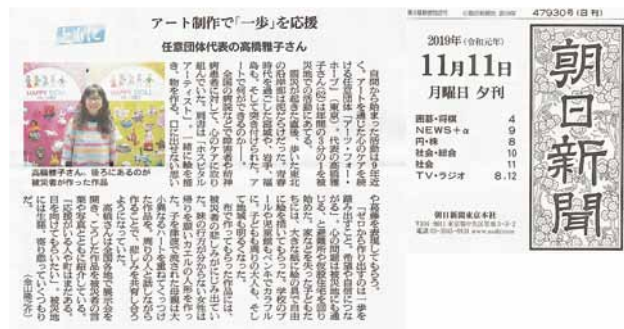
ひと

アート制作で「一歩」を応援

任意団体代表の高橋雅子さん

高橋雅子さん。後ろにあるのが被災者が作った作品

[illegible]

47930号（日刊）

2019年（令和元年）

11月11日

月曜日 夕刊

朝日新聞

囲碁・将棋 4
NEWS＋α 9
円・株 8
社会・総合 10
社会 11
TV・ラジオ 8.12

朝日新聞東京本社